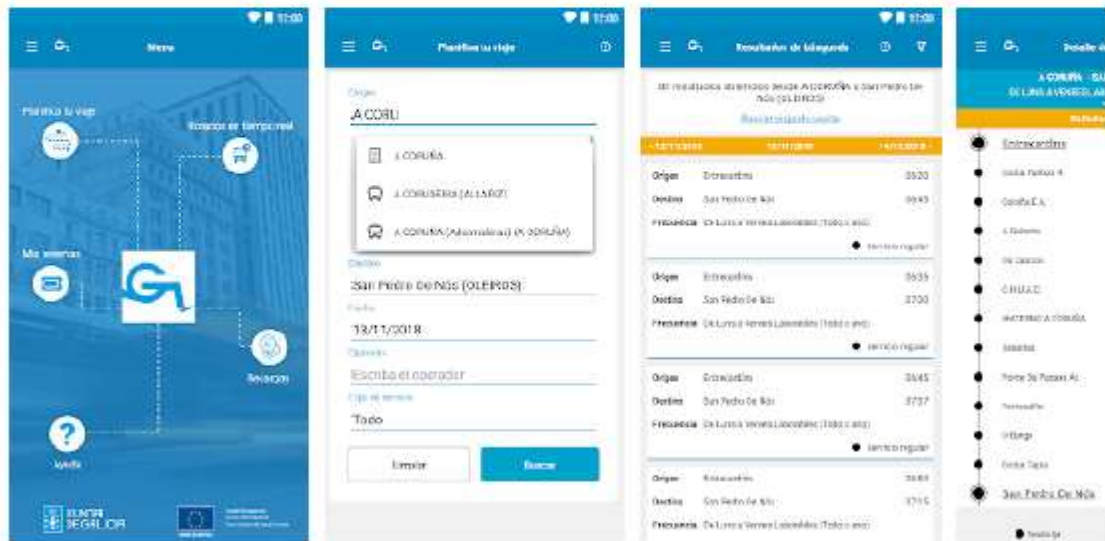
11:00
Menu
Planifica tu viaje
Horarios en tiempo real
Mis tarxetas
G
Incidencias
?
Ayuda
XUNTA DE GALICIA

11:00
Planifica tu viaje
Origen
A CORU
A CORUÑA
A CORUXEIRA (ALLARIZ)
A CORUÑA (Autoestrada) (A CORUÑA)
Destino
San Pedro De Nós (OLEIROS)
Fecha
13/11/2018
Operador
Escriba el operador
Tipo de servicio
Todo
Limpiar
Buscar

11:00
Resultados de búsqueda
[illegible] resultados de servicios desde A CORUÑA a San Pedro De Nós (OLEIROS)
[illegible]
12/11/2018 13/11/2018 14/11/2018
Origen Entrexardíns 06:20
Destino San Pedro De Nós 06:45
Frecuencia De Luns a Venres Laborables (Todo o ano)
Servicio regular
Origen Entrexardíns 06:35
Destino San Pedro De Nós 07:00
Frecuencia De Luns a Venres Laborables (Todo o ano)
Servicio regular
Origen Entrexardíns 06:45
Destino San Pedro De Nós 07:07
Frecuencia De Luns a Venres Laborables (Todo o ano)
Servicio regular
Origen Entrexardíns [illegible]
Destino San Pedro De Nós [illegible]
Frecuencia De Luns a Venres Laborables (Todo o ano)

11:00
Detalle de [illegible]
A CORUÑA - SA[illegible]
DE LUNS A VENRES LAB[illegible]
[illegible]
Entrexardíns
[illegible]
Coruña E.A.
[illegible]
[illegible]
C.H.U.A.C.
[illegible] A CORUÑA
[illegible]
Ponte De Pasaxe A1
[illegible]
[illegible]
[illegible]
San Pedro De Nós
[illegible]